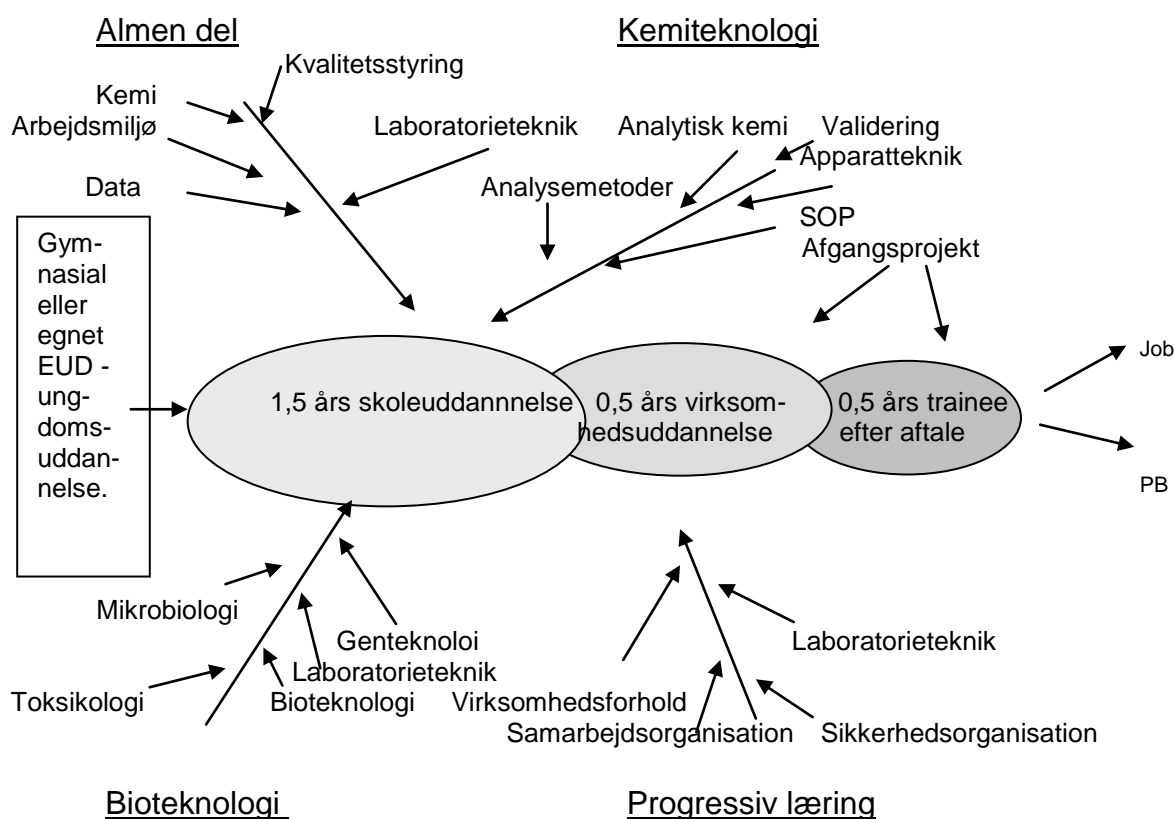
Almen del

Kemiteknologi

Kvalitetsstyring

Kemi

Arbejdsmiljø

Data

Laboratorieteknik

Analytisk kemi

Validering

Apparatteknik

Analysemetoder

SOP

Afgangsprojekt

Gymnasial eller egnet EUD - ungdomsuddannelse.

1,5 års skoleuddannelse

0,5 års virksomhedsuddannelse

0,5 års trainee efter aftale

Job

PB

Mikrobiologi

Genteknoloi

Laboratorieteknik

Toksikologi

Bioteknologi

Laboratorieteknik

Virksomhedsforhold

Samarbejdsorganisation

Sikkerhedsorganisation

Bioteknologi

Progressiv læring